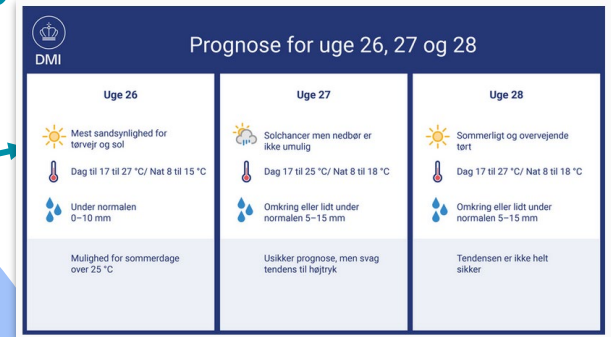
DMI

Prognose for uge 26, 27 og 28

Uge 26

Mest sandsynlighed for tørvejr og sol

Dag til 17 til 27 °C/ Nat 8 til 15 °C

Under normalen
0–10 mm

Mulighed for sommerdage over 25 °C

Uge 27

Solchancer men nedbør er ikke umulig

Dag 17 til 25 °C/ Nat 8 til 18 °C

Omkring eller lidt under normalen 5–15 mm

Usikker prognose, men svag tendens til højtryk

Uge 28

Sommerligt og overvejende tørt

Dag 17 til 27 °C/ Nat 8 til 18 °C

Omkring eller lidt under normalen 5–15 mm

Tendensen er ikke helt sikker